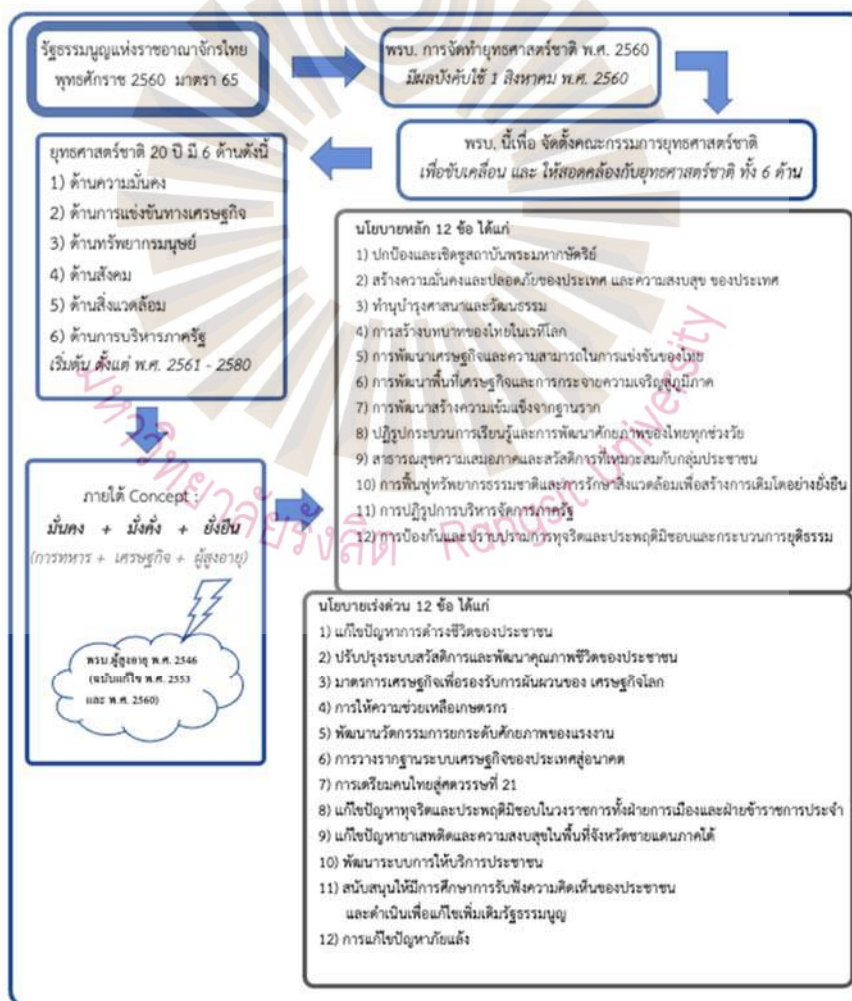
รัฐธรรมนูญแห่งราชอาณาจักรไทย พุทธศักราช 2560 มาตรา 65

พรบ. การจัดทำยุทธศาสตร์ชาติ พ.ศ. 2560
มีผลบังคับใช้ 1 สิงหาคม พ.ศ. 2560

พรบ. นี้เพื่อ จัดตั้งคณะกรรมการยุทธศาสตร์ชาติ
เพื่อขับเคลื่อน และ ให้สอดคล้องกับยุทธศาสตร์ชาติ ทั้ง 6 ด้าน

ยุทธศาสตร์ชาติ 20 ปี มี 6 ด้านดังนี้
1) ด้านความมั่นคง
2) ด้านการแข่งขันทางเศรษฐกิจ
3) ด้านทรัพยากรมนุษย์
4) ด้านสังคม
5) ด้านสิ่งแวดล้อม
6) ด้านการบริหารภาครัฐ
เริ่มนับ ตั้งแต่ พ.ศ. 2561 - 2580

นโยบายหลัก 12 ข้อ ได้แก่
1) ปกป้องและเชิดชูสถาบันพระมหากษัตริย์
2) สร้างความมั่นคงและปลอดภัยของประเทศ และความสงบสุข ของประเทศ
3) ทำนุบำรุงศาสนาและวัฒนธรรม
4) การสร้างบทบาทของไทยในเวทีโลก
5) การพัฒนาเศรษฐกิจและความสามารถในการแข่งขันของไทย
6) การพัฒนาพื้นที่เศรษฐกิจและการกระจายความเจริญสู่ภูมิภาค
7) การพัฒนาสร้างความเข้มแข็งจากฐานราก
8) ปฏิรูปกระบวนการเรียนรู้และการพัฒนาศักยภาพของไทยทุกช่วงวัย
9) สาธารณสุขความเสมอภาคและสวัสดิการที่เหมาะสมกับกลุ่มประชาชน
10) การฟื้นฟูทรัพยากรธรรมชาติและการรักษาสิ่งแวดล้อมเพื่อสร้างการเติบโตอย่างยั่งยืน
11) การปฏิรูปการบริหารจัดการภาครัฐ
12) การป้องกันและปราบปรามการทุจริตและประพฤติมิชอบและกระบวนการยุติธรรม

ภายใต้ Concept :
มั่นคง + มั่งคั่ง + ยั่งยืน
(การทหาร + เศรษฐกิจ + ผู้สูงอายุ)

พรบ ผู้สูงอายุ พ.ศ. 2546 (ฉบับแก้ไข พ.ศ. 2553 และ พ.ศ. 2560)

นโยบายเร่งด่วน 12 ข้อ ได้แก่
1) แก้ไขปัญหาการดำรงชีวิตของประชาชน
2) ปรับปรุงระบบสวัสดิการและพัฒนาคุณภาพชีวิตของประชาชน
3) มาตรการเศรษฐกิจเพื่อรองรับการผันผวนของ เศรษฐกิจโลก
4) การให้ความช่วยเหลือเกษตรกร
5) พัฒนานวัตกรรมการยกระดับศักยภาพของแรงงาน
6) การวางรากฐานระบบเศรษฐกิจของประเทศสู่อนาคต
7) การเตรียมคนไทยสู่ศตวรรษที่ 21
8) แก้ไขปัญหาทุจริตและประพฤติมิชอบในวงราชการทั้งฝ่ายการเมืองและฝ่ายข้าราชการประจำ
9) แก้ไขปัญหายาเสพติดและความสงบสุขในพื้นที่จังหวัดชายแดนภาคใต้
10) พัฒนาระบบการให้บริการประชาชน
11) สนับสนุนให้มีการศึกษาการรับฟังความคิดเห็นของประชาชน และดำเนินเพื่อแก้ไขเพิ่มเติมรัฐธรรมนูญ
12) การแก้ไขปัญหาภัยแล้ง

มหาวิทยาลัยรังสิต Rangsit University